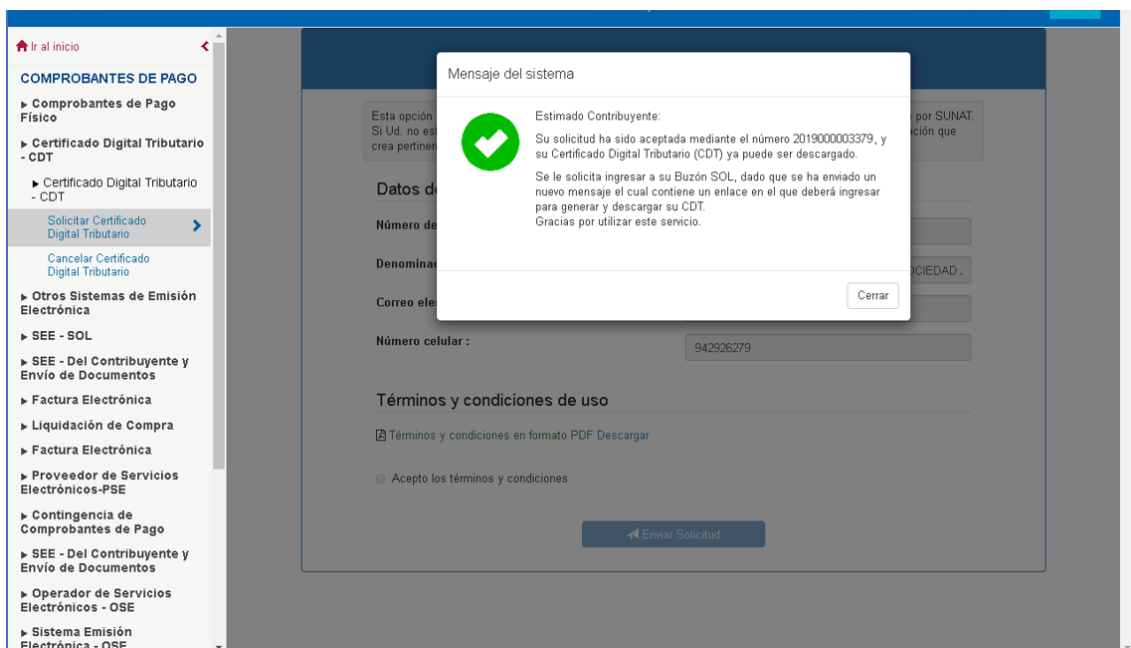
Ir al inicio

COMPROBANTES DE PAGO

▸ Comprobantes de Pago Físico

▸ Certificado Digital Tributario - CDT

▸ Certificado Digital Tributario - CDT

Solicitar Certificado Digital Tributario

Cancelar Certificado Digital Tributario

▸ Otros Sistemas de Emisión Electrónica

▸ SEE - SOL

▸ SEE - Del Contribuyente y Envío de Documentos

▸ Factura Electrónica

▸ Liquidación de Compra

▸ Factura Electrónica

▸ Proveedor de Servicios Electrónicos-PSE

▸ Contingencia de Comprobantes de Pago

▸ SEE - Del Contribuyente y Envío de Documentos

▸ Operador de Servicios Electrónicos - OSE

▸ Sistema Emisión Electrónica - OSE

Esta opción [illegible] por SUNAT. Si Ud. no est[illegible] ción que crea pertinen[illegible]

Datos d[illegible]

Número de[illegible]

Denomina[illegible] CIEDAD.

Correo ele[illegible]

Número celular :

942926279

Términos y condiciones de uso

Términos y condiciones en formato PDF Descargar

Acepto los términos y condiciones

Enviar Solicitud

Mensaje del sistema

Estimado Contribuyente:

Su solicitud ha sido aceptada mediante el número 2019000003379, y su Certificado Digital Tributario (CDT) ya puede ser descargado.

Se le solicita ingresar a su Buzón SOL, dado que se ha enviado un nuevo mensaje el cual contiene un enlace en el que deberá ingresar para generar y descargar su CDT.
Gracias por utilizar este servicio.

Cerrar